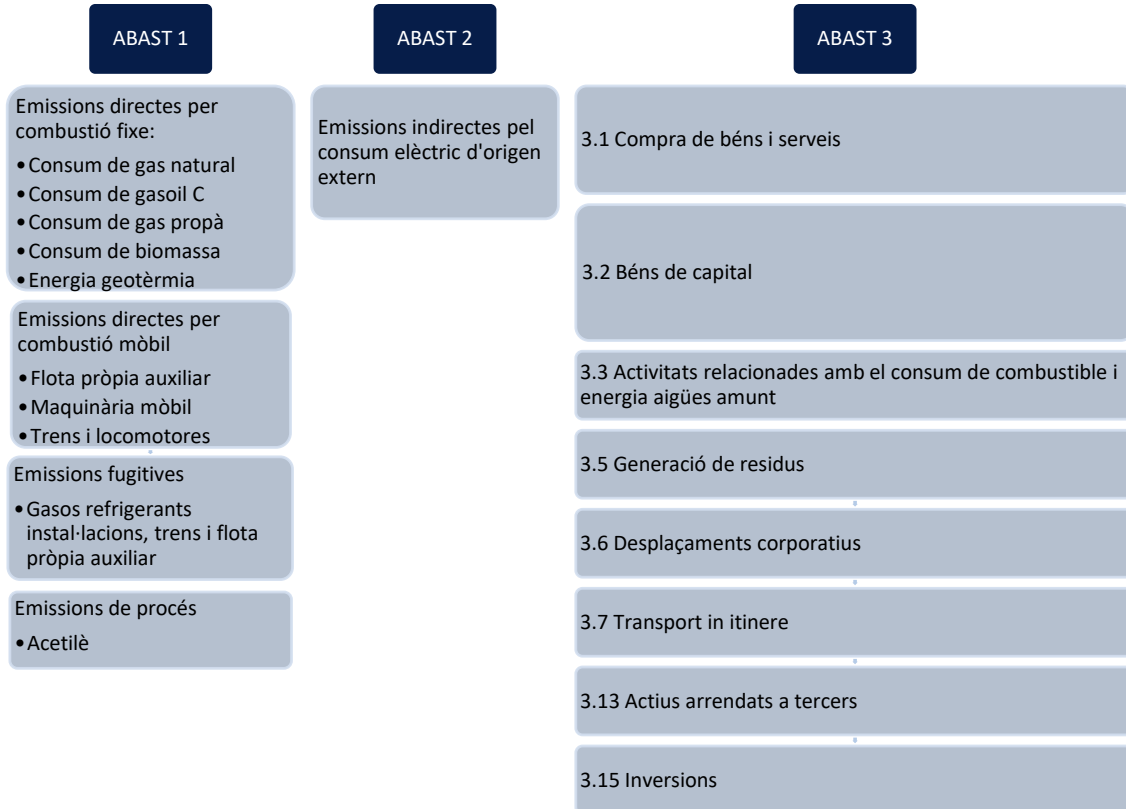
ABAST 1

Emissions directes per combustió fixe:
•Consum de gas natural
•Consum de gasoil C
•Consum de gas propà
•Consum de biomassa
•Energia geotèrmia

Emissions directes per combustió mòbil
•Flota pròpia auxiliar
•Maquinària mòbil
•Trens i locomotores

Emissions fugitives
•Gasos refrigerants instal·lacions, trens i flota pròpia auxiliar

Emissions de procés
•Acetilè

ABAST 2

Emissions indirectes pel consum elèctric d'origen extern

ABAST 3

3.1 Compra de béns i serveis

3.2 Béns de capital

3.3 Activitats relacionades amb el consum de combustible i energia aigües amunt

3.5 Generació de residus

3.6 Desplaçaments corporatius

3.7 Transport in itinere

3.13 Actius arrendats a tercers

3.15 Inversions